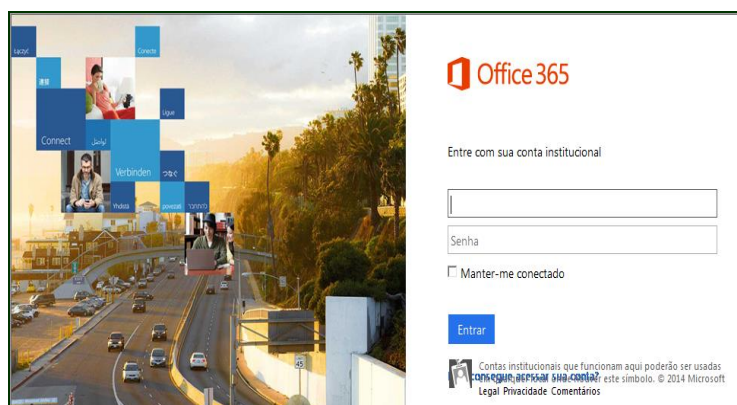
Łączyć

Conecte

連接

Ligue

Connect

تواصل

Verbinden

つなぐ

Υποδοχή

התחבר

povezati

Office 365

Entre com sua conta institucional

Senha

Manter-me conectado

Entrar

Contas institucionais que funcionam aqui poderão ser usadas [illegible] este símbolo. © 2014 Microsoft

Não consegue acessar sua conta?

Legal Privacidade Comentários